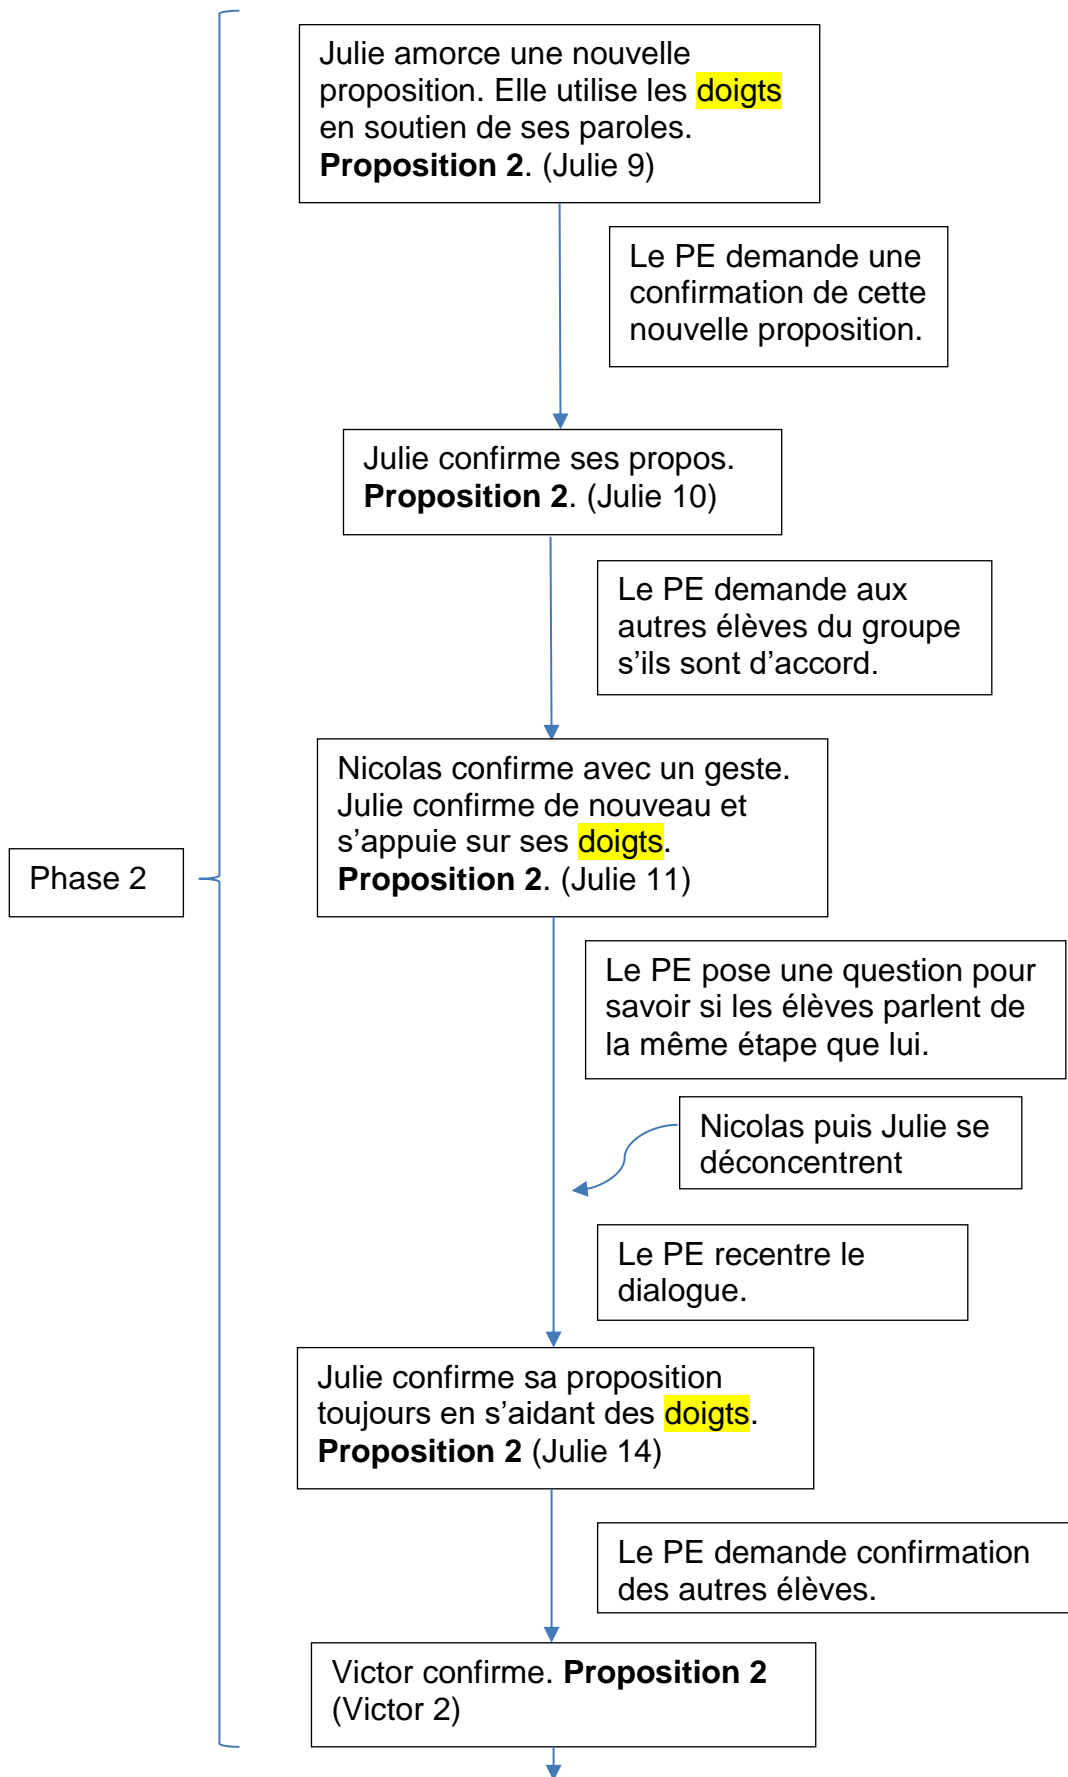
Julie amorce une nouvelle proposition. Elle utilise les doigts en soutien de ses paroles. **Proposition 2**. (Julie 9)

Le PE demande une confirmation de cette nouvelle proposition.

Julie confirme ses propos. **Proposition 2**. (Julie 10)

Le PE demande aux autres élèves du groupe s’ils sont d’accord.

Phase 2

Nicolas confirme avec un geste. Julie confirme de nouveau et s’appuie sur ses doigts. **Proposition 2**. (Julie 11)

Le PE pose une question pour savoir si les élèves parlent de la même étape que lui.

Nicolas puis Julie se déconcentrent

Le PE recentre le dialogue.

Julie confirme sa proposition toujours en s’aidant des doigts. **Proposition 2** (Julie 14)

Le PE demande confirmation des autres élèves.

Victor confirme. **Proposition 2** (Victor 2)